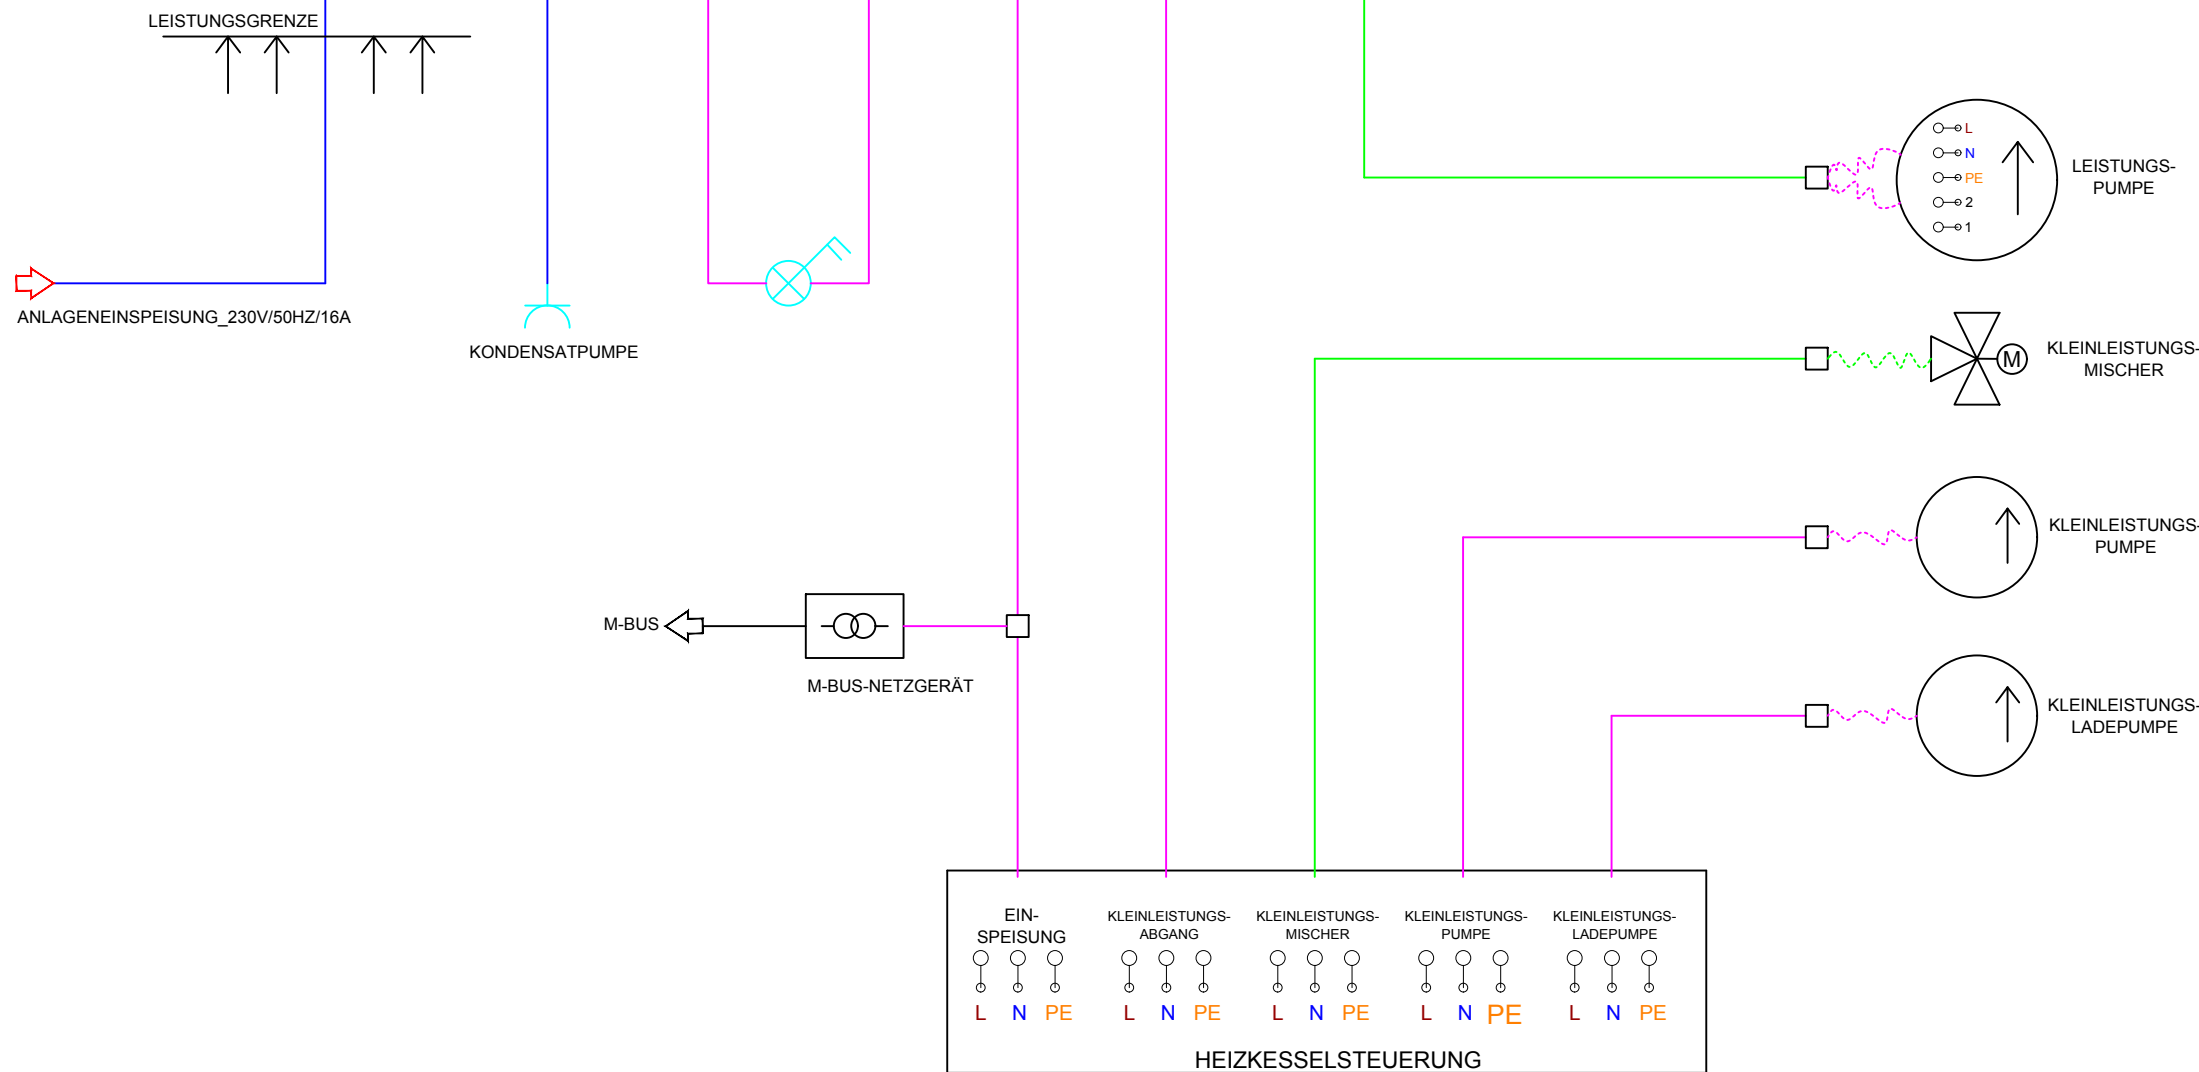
LEISTUNGSGRENZE

ANLAGENEINSPEISUNG_230V/50HZ/16A

KONDENSATPUMPE

L
N
PE
2
1

LEISTUNGS-
PUMPE

M

KLEINLEISTUNGS-
MISCHER

KLEINLEISTUNGS-
PUMPE

M-BUS

M-BUS-NETZGERÄT

KLEINLEISTUNGS-
LADEPUMPE

EIN-
SPEISUNG
L N PE

KLEINLEISTUNGS-
ABGANG
L N PE

KLEINLEISTUNGS-
MISCHER
L N PE

KLEINLEISTUNGS-
PUMPE
L N PE

KLEINLEISTUNGS-
LADEPUMPE
L N PE

HEIZKESSELSTEUERUNG